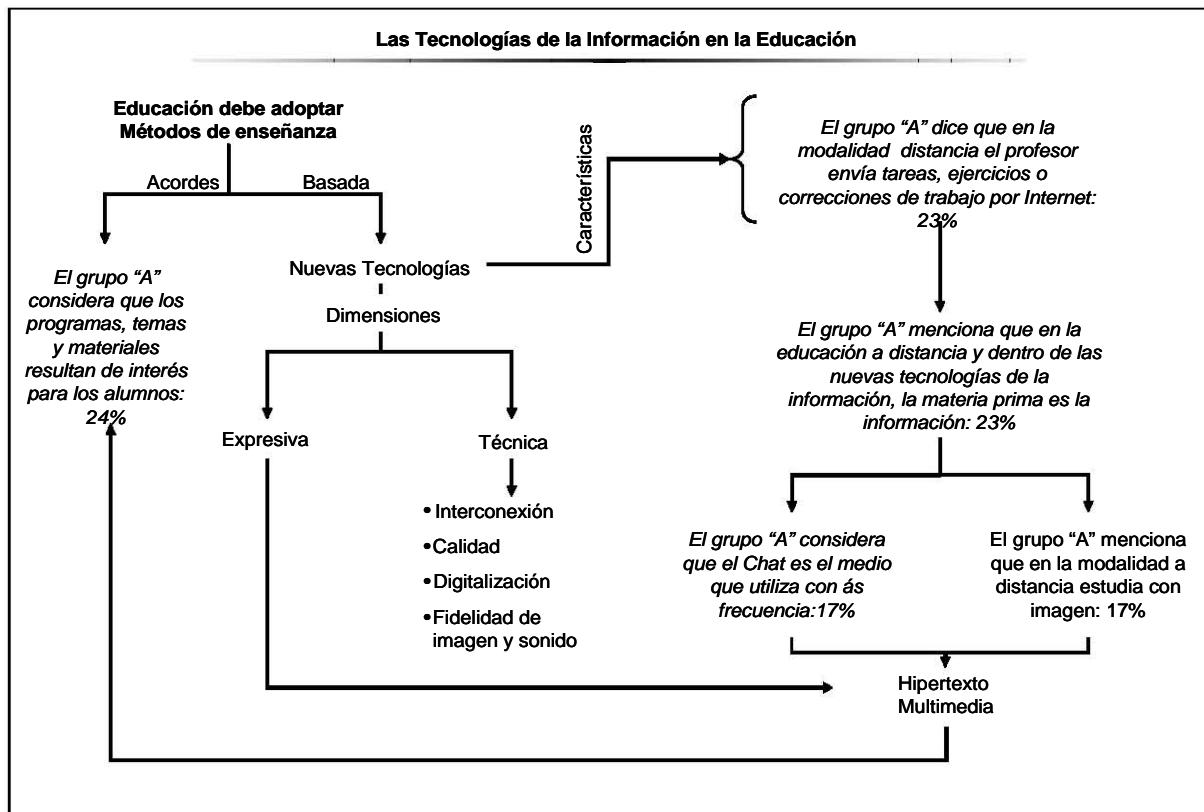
Las Tecnologías de la Información en la Educación

Educación debe adoptar Métodos de enseñanza

Acordes

Basada

El grupo "A" considera que los programas, temas y materiales resultan de interés para los alumnos: 24%

Nuevas Tecnologías

Dimensiones

Expresiva

Técnica

• Interconexión
• Calidad
• Digitalización
• Fidelidad de imagen y sonido

Características

El grupo "A" dice que en la modalidad distancia el profesor envía tareas, ejercicios o correcciones de trabajo por Internet: 23%

El grupo "A" menciona que en la educación a distancia y dentro de las nuevas tecnologías de la información, la materia prima es la información: 23%

El grupo "A" considera que el Chat es el medio que utiliza con ás frecuencia:17%

El grupo "A" menciona que en la modalidad a distancia estudia con imagen: 17%

Hipertexto Multimedia